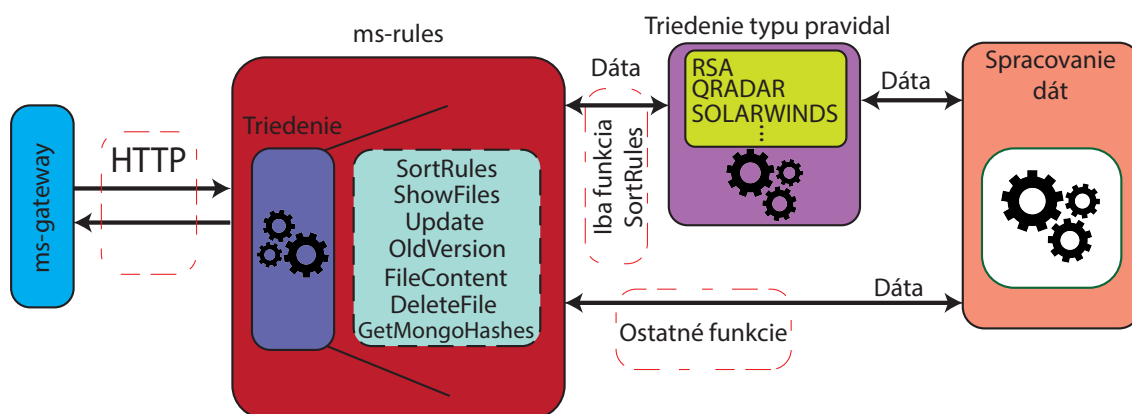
ms-gateway

HTTP

ms-rules

Triedenie

SortRules
ShowFiles
Update
OldVersion
FileContent
DeleteFile
GetMongoHashes

Dáta

Iba funkcia SortRules

Triedenie typu pravidal

RSA
QRADAR
SOLARWINDS
⋮

Dáta

Spracovanie dát

Dáta

Ostatné funkcie